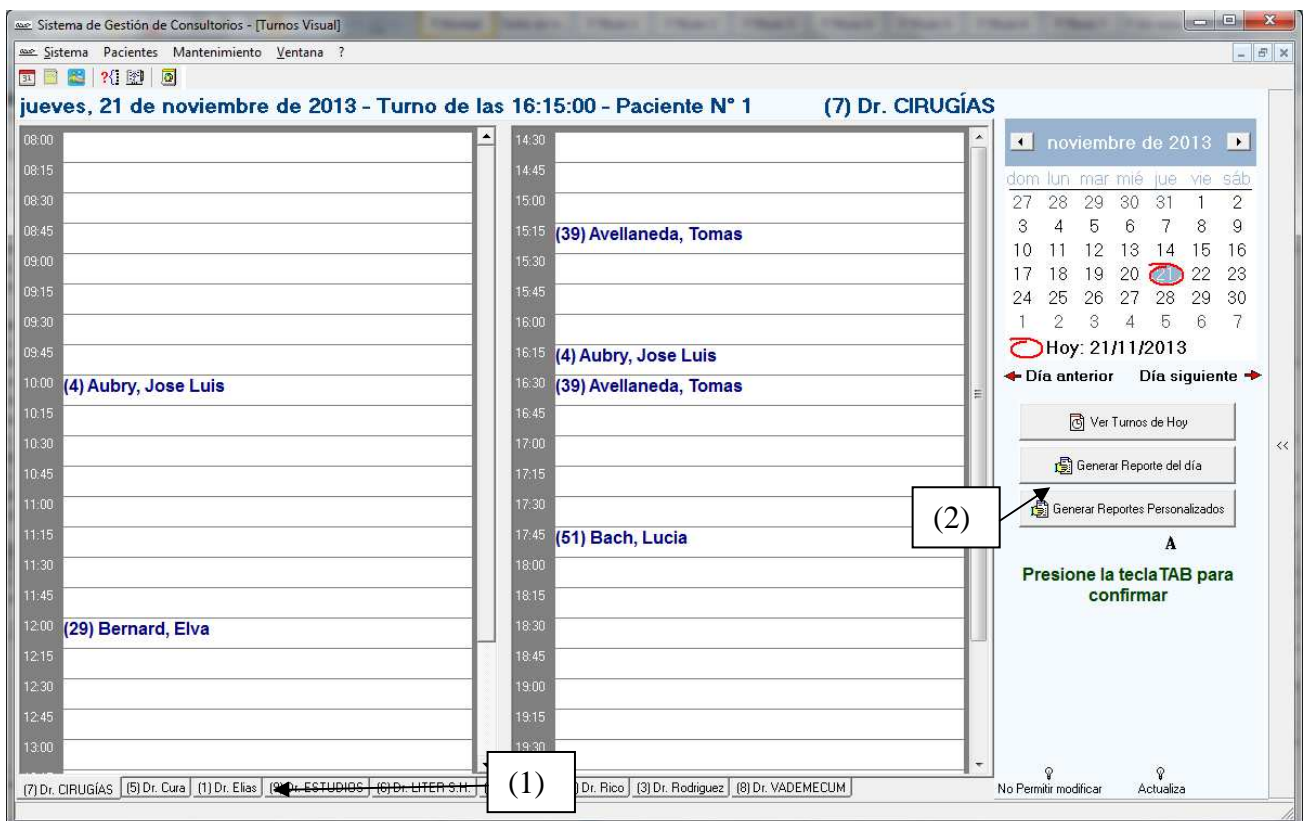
Sistema de Gestión de Consultorios - [Turnos Visual]

Sistema Pacientes Mantenimiento Ventana ?

jueves, 21 de noviembre de 2013 - Turno de las 16:15:00 - Paciente N° 1 (7) Dr. CIRUGÍAS

| | |
|---|---|
| 08:00 | |
| 08:15 | |
| 08:30 | |
| 08:45 | |
| 09:00 | |
| 09:15 | |
| 09:30 | |
| 09:45 | |
| 10:00 | (4) Aubry, Jose Luis |
| 10:15 | |
| 10:30 | |
| 10:45 | |
| 11:00 | |
| 11:15 | |
| 11:30 | |
| 11:45 | |
| 12:00 | (29) Bernard, Elva |
| 12:15 | |
| 12:30 | |
| 12:45 | |
| 13:00 | |

| | |
|---|---|
| 14:30 | |
| 14:45 | |
| 15:00 | |
| 15:15 | (39) Avellaneda, Tomas |
| 15:30 | |
| 15:45 | |
| 16:00 | |
| 16:15 | (4) Aubry, Jose Luis |
| 16:30 | (39) Avellaneda, Tomas |
| 16:45 | |
| 17:00 | |
| 17:15 | |
| 17:30 | |
| 17:45 | (51) Bach, Lucia |
| 18:00 | |
| 18:15 | |
| 18:30 | |
| 18:45 | |
| 19:00 | |
| 19:15 | |
| 19:30 | |

noviembre de 2013

| dom | lun | mar | mié | jue | vie | sáb |
|---|---|---|---|---|---|---|
| 27 | 28 | 29 | 30 | 31 | 1 | 2 |
| 3 | 4 | 5 | 6 | 7 | 8 | 9 |
| 10 | 11 | 12 | 13 | 14 | 15 | 16 |
| 17 | 18 | 19 | 20 | 21 | 22 | 23 |
| 24 | 25 | 26 | 27 | 28 | 29 | 30 |
| 1 | 2 | 3 | 4 | 5 | 6 | 7 |

Hoy: 21/11/2013

Día anterior Día siguiente

Ver Turnos de Hoy

Generar Reporte del día

Generar Reportes Personalizados

(2)

A

Presione la tecla TAB para confirmar

<<

(7) Dr. CIRUGÍAS | (5) Dr. Cura | (1) Dr. Elias | (2) Dr. ESTUDIOS | (6) Dr. LITER S.H. | (1) | ) Dr. Rico | (3) Dr. Rodriguez | (8) Dr. VADEMECUM

No Permitir modificar Actualiza